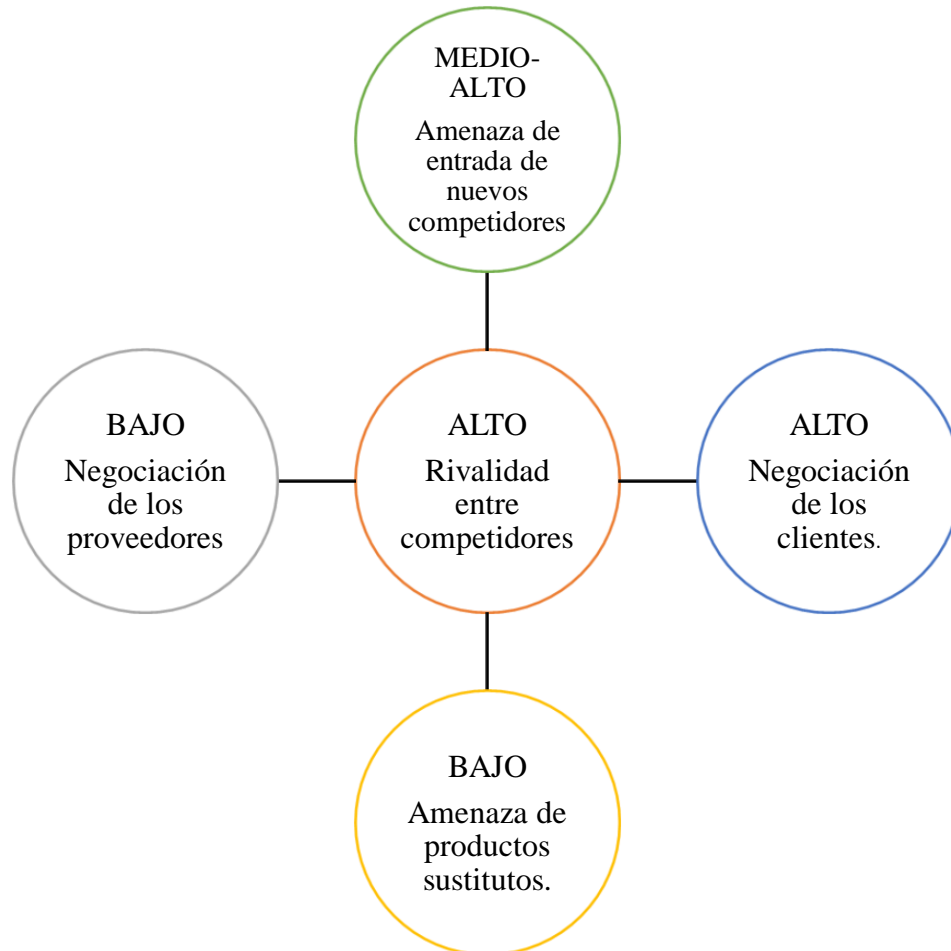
MEDIO-ALTO

Amenaza de entrada de nuevos competidores

BAJO

Negociación de los proveedores

ALTO

Rivalidad entre competidores

ALTO

Negociación de los clientes.

BAJO

Amenaza de productos sustitutos.